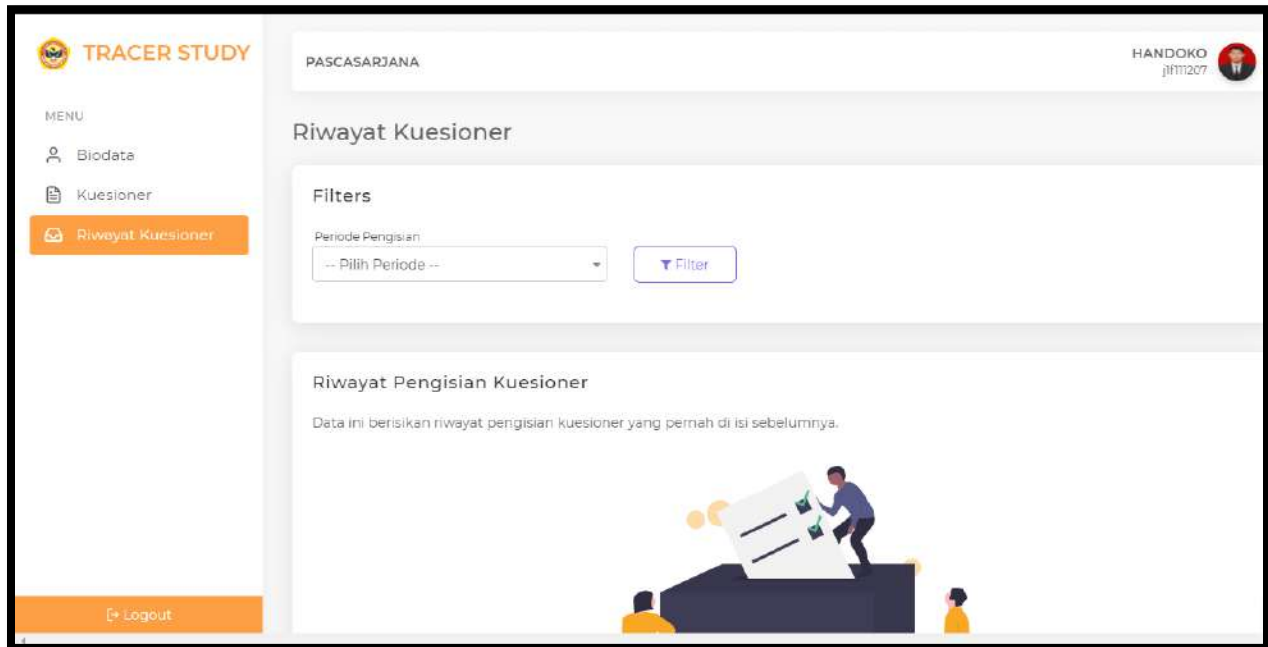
TRACER STUDY

MENU

Biodata

Kuesioner

Riwayat Kuesioner

Logout

PASCASARJANA

HANDOKO
j1f111207

Riwayat Kuesioner

Filters

Periode Pengisian

-- Pilih Periode --

Filter

Riwayat Pengisian Kuesioner

Data ini berisikan riwayat pengisian kuesioner yang pernah di isi sebelumnya.